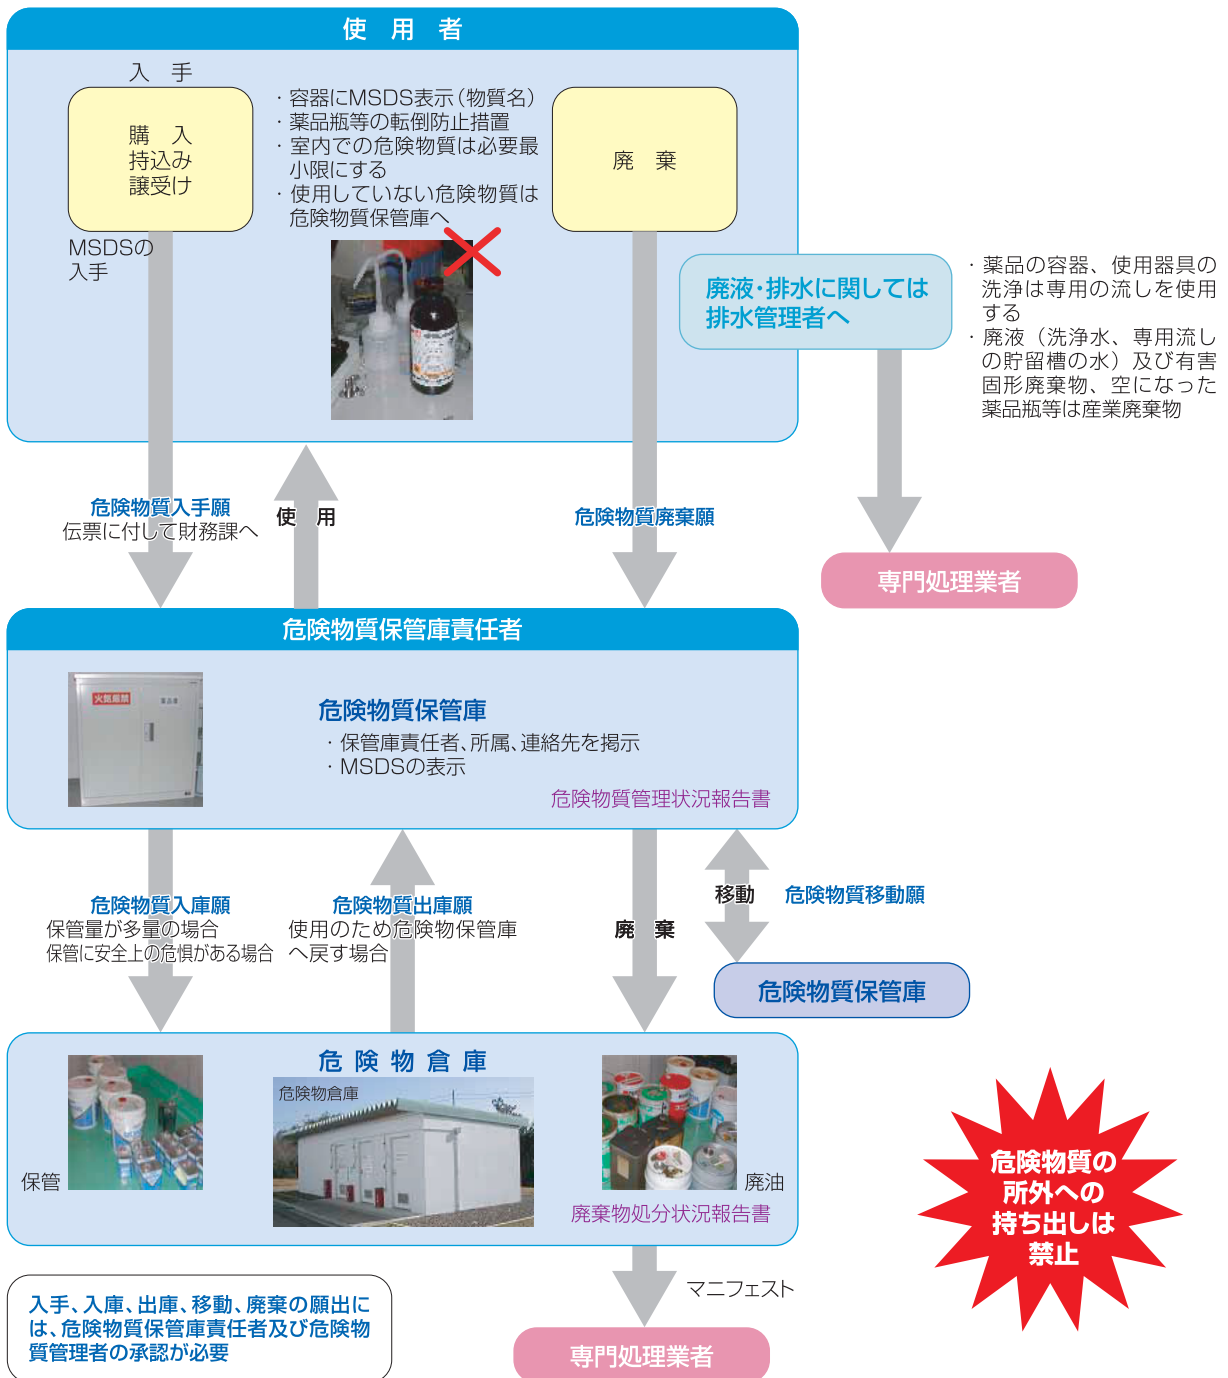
使　用　者

入　手

購　入
持込み
譲受け

MSDSの入手

・容器にMSDS表示（物質名）
・薬品瓶等の転倒防止措置
・室内での危険物質は必要最小限にする
・使用していない危険物質は危険物質保管庫へ

廃　棄

廃液・排水に関しては排水管理者へ

・薬品の容器、使用器具の洗浄は専用の流しを使用する
・廃液（洗浄水、専用流しの貯留槽の水）及び有害固形廃棄物、空になった薬品瓶等は産業廃棄物

危険物質入手願
伝票に付して財務課へ

使　用

危険物質廃棄願

専門処理業者

危険物質保管庫責任者

火気厳禁

危険物質保管庫
・保管庫責任者、所属、連絡先を掲示
・MSDSの表示

危険物質管理状況報告書

危険物質入庫願
保管量が多量の場合
保管に安全上の危惧がある場合

危険物質出庫願
使用のため危険物保管庫へ戻す場合

廃　棄

移動　危険物質移動願

危険物質保管庫

危　険　物　倉　庫

危険物倉庫

保管

廃油

廃棄物処分状況報告書

危険物質の所外への持ち出しは禁止

マニフェスト

入手、入庫、出庫、移動、廃棄の願出には、危険物質保管庫責任者及び危険物質管理者の承認が必要

専門処理業者